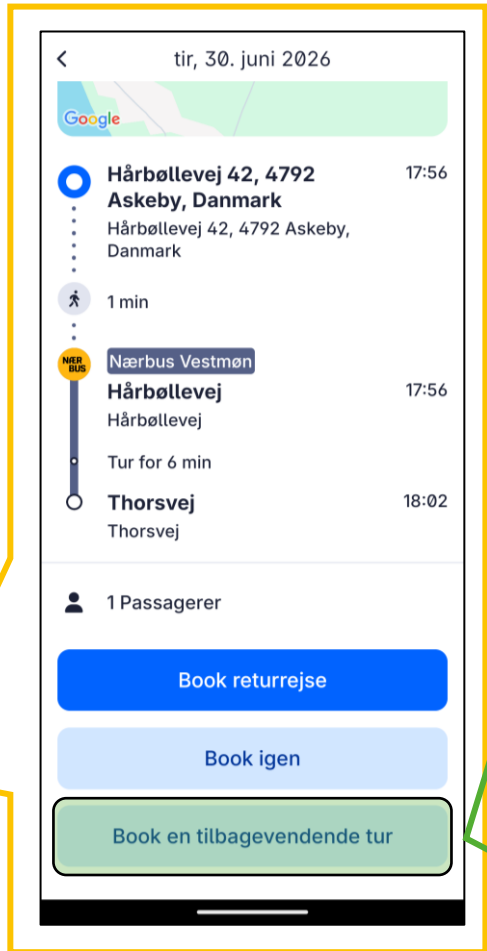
tir, 30. juni 2026

Google

Hårbøllevej 42, 4792 Askeby, Danmark 17:56
Hårbøllevej 42, 4792 Askeby, Danmark

1 min

NÆR BUS

Nærbus Vestmøn

Hårbøllevej 17:56
Hårbøllevej

Tur for 6 min

Thorsvej 18:02
Thorsvej

1 Passagerer

Book returrejse

Book igen

Book en tilbagevendende tur